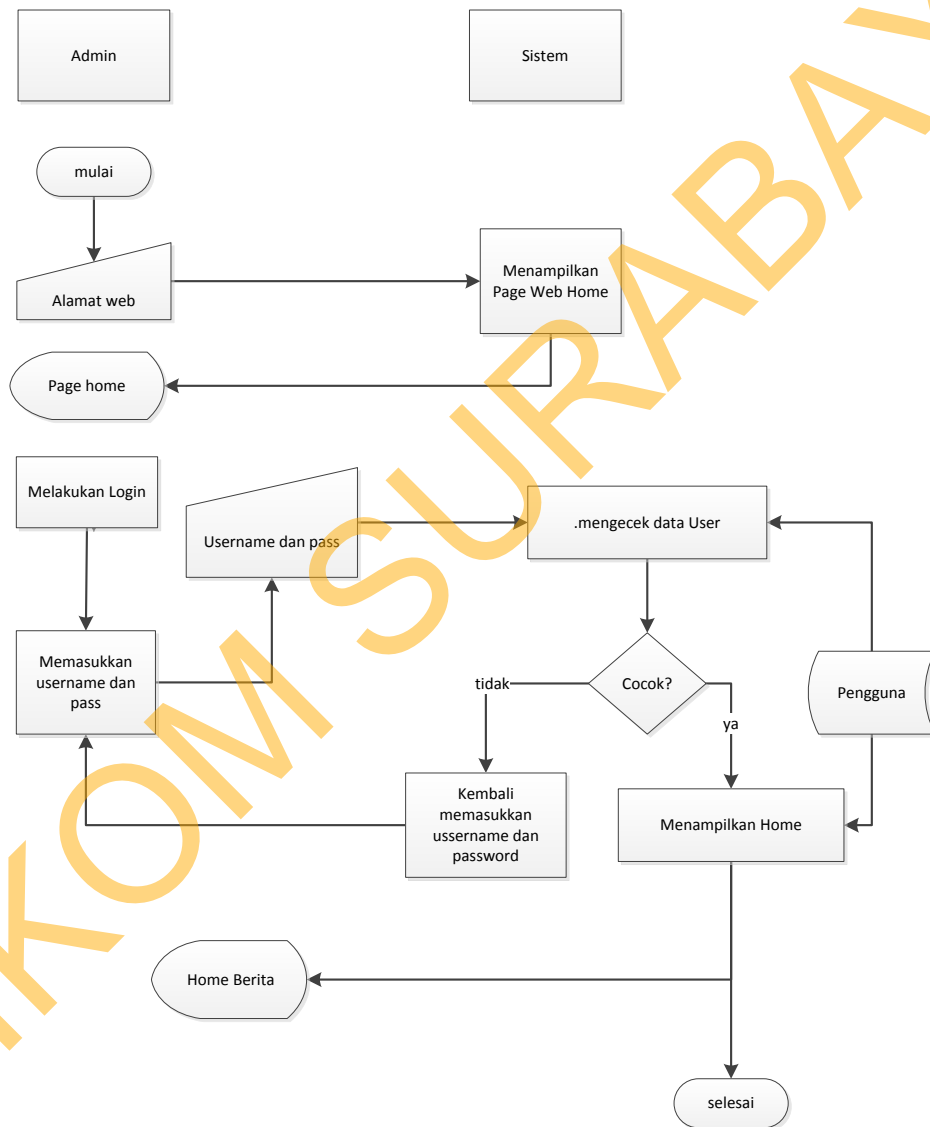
Admin

Sistem

mulai

Alamat web

Menampilkan Page Web Home

Page home

Melakukan Login

Username dan pass

.mengecek data User

Memasukkan username dan pass

tidak

Cocok?

ya

Pengguna

Kembali memasukkan ussername dan password

Menampilkan Home

Home Berita

selesai

KOM SURABA